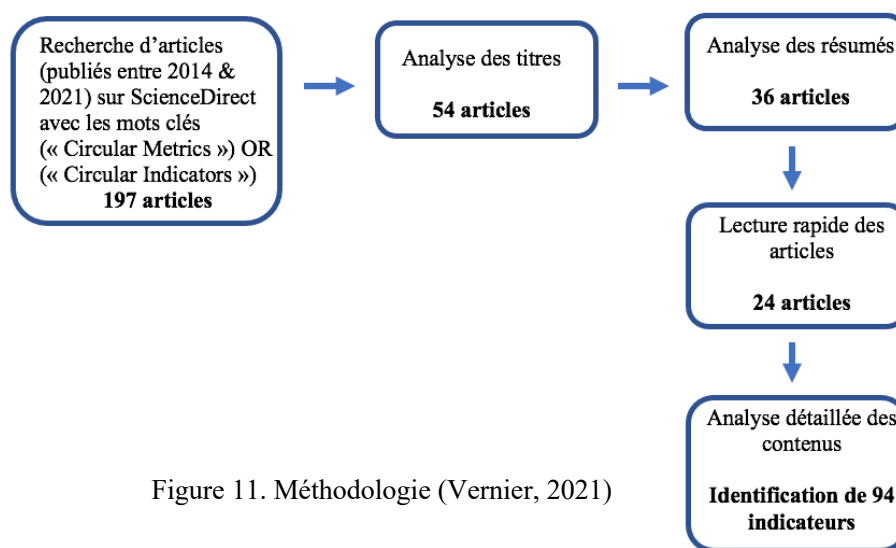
Recherche d’articles (publiés entre 2014 & 2021) sur ScienceDirect avec les mots clés (« Circular Metrics ») OR (« Circular Indicators »)
197 articles

Analyse des titres

54 articles

Analyse des résumés

36 articles

Lecture rapide des articles

24 articles

Analyse détaillée des contenus

Identification de 94 indicateurs

Figure 11. Méthodologie (Vernier, 2021)